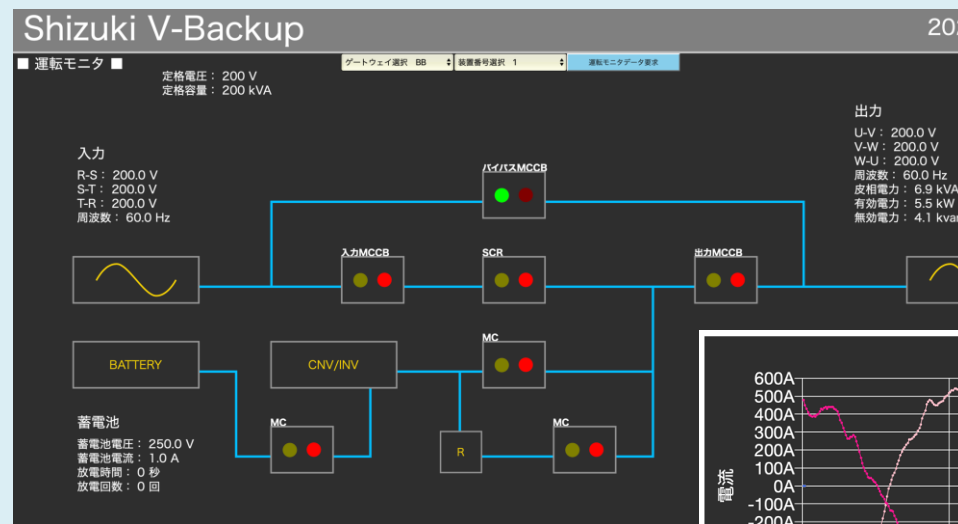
Shizuki V-Backup

202

■ 運転モニタ ■

定格電圧： 200 V
定格容量： 200 kVA

ゲートウェイ選択 BB

装置番号選択 1

運転モニタデータ要求

入力
R-S： 200.0 V
S-T： 200.0 V
T-R： 200.0 V
周波数： 60.0 Hz

バイパスMCCB

入力MCCB

SCR

出力MCCB

出力
U-V： 200.0 V
V-W： 200.0 V
W-U： 200.0 V
周波数： 60.0 Hz
皮相電力： 6.9 kVA
有効電力： 5.5 kW
無効電力： 4.1 kvar

BATTERY

CNV/INV

MC

MC

R

MC

蓄電池
蓄電池電圧： 250.0 V
蓄電池電流： 1.0 A
放電時間： 0 秒
放電回数： 0 回

600A
500A
400A
300A
200A
100A
0A
-100A
-200A

電流